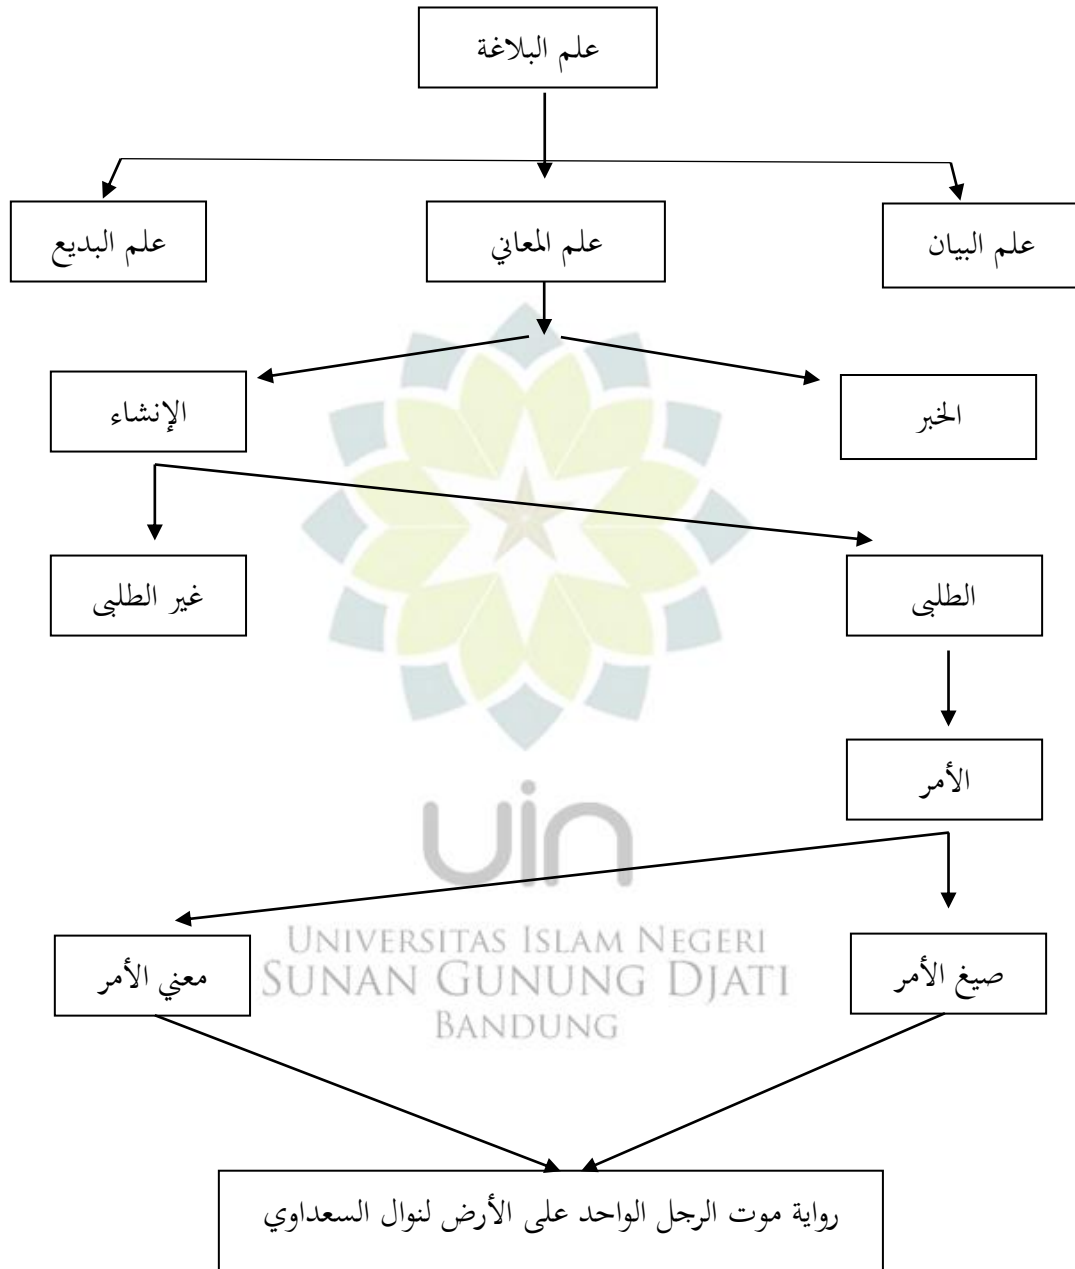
علم البلاغة

علم البيان

علم المعاني

علم البديع

الخبر

الإنشاء

الطلبى

غير الطلبى

الأمر

صيغ الأمر

معني الأمر

UNIVERSITAS ISLAM NEGERI
SUNAN GUNUNG DJATI
BANDUNG

رواية موت الرجل الواحد على الأرض لنوال السعداوي